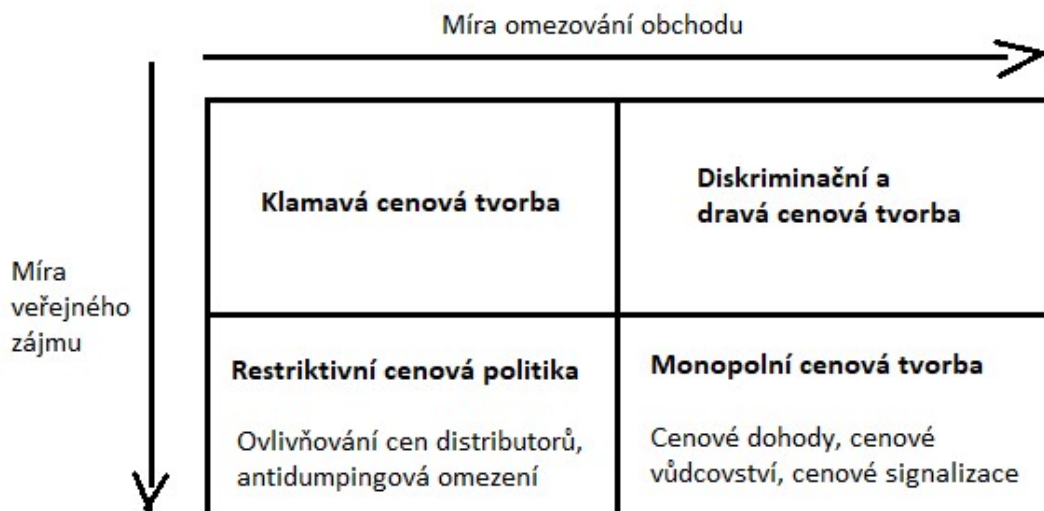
Míra omezování obchodu

Míra veřejného zájmu

| Klamavá cenová tvorba | Diskriminační a dravá cenová tvorba |
|---|---|
| **Restriktivní cenová politika** Ovlivňování cen distributorů, antidumpingová omezení | **Monopolní cenová tvorba** Cenové dohody, cenové vůdcovství, cenové signalizace |